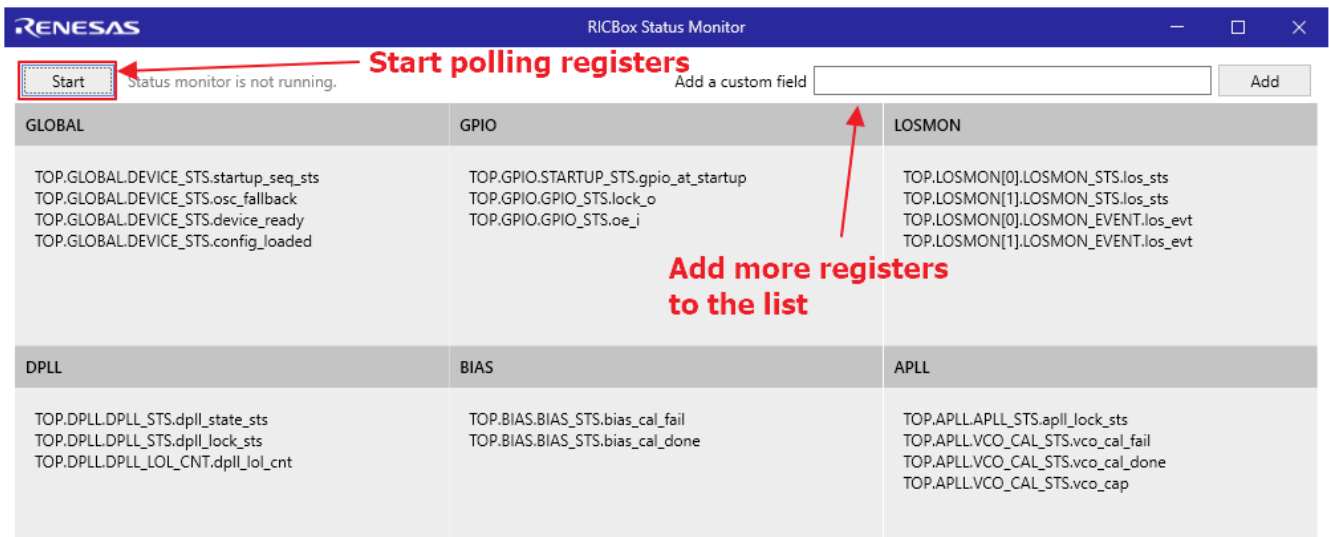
RENESAS

RICBox Status Monitor

Start

Status monitor is not running.

Start polling registers

Add a custom field

Add

GLOBAL

TOP.GLOBAL.DEVICE_STS.startup_seq_sts
TOP.GLOBAL.DEVICE_STS.osc_fallback
TOP.GLOBAL.DEVICE_STS.device_ready
TOP.GLOBAL.DEVICE_STS.config_loaded

GPIO

TOP.GPIO.STARTUP_STS.gpio_at_startup
TOP.GPIO.GPIO_STS.lock_o
TOP.GPIO.GPIO_STS.oe_i

LOSMON

TOP.LOSMON[0].LOSMON_STS.los_sts
TOP.LOSMON[1].LOSMON_STS.los_sts
TOP.LOSMON[0].LOSMON_EVENT.los_evt
TOP.LOSMON[1].LOSMON_EVENT.los_evt

Add more registers to the list

DPLL

TOP.DPLL.DPLL_STS.dpll_state_sts
TOP.DPLL.DPLL_STS.dpll_lock_sts
TOP.DPLL.DPLL_LOL_CNT.dpll_lol_cnt

BIAS

TOP.BIAS.BIAS_STS.bias_cal_fail
TOP.BIAS.BIAS_STS.bias_cal_done

APLL

TOP.APLL.APLL_STS.apll_lock_sts
TOP.APLL.VCO_CAL_STS.vco_cal_fail
TOP.APLL.VCO_CAL_STS.vco_cal_done
TOP.APLL.VCO_CAL_STS.vco_cap